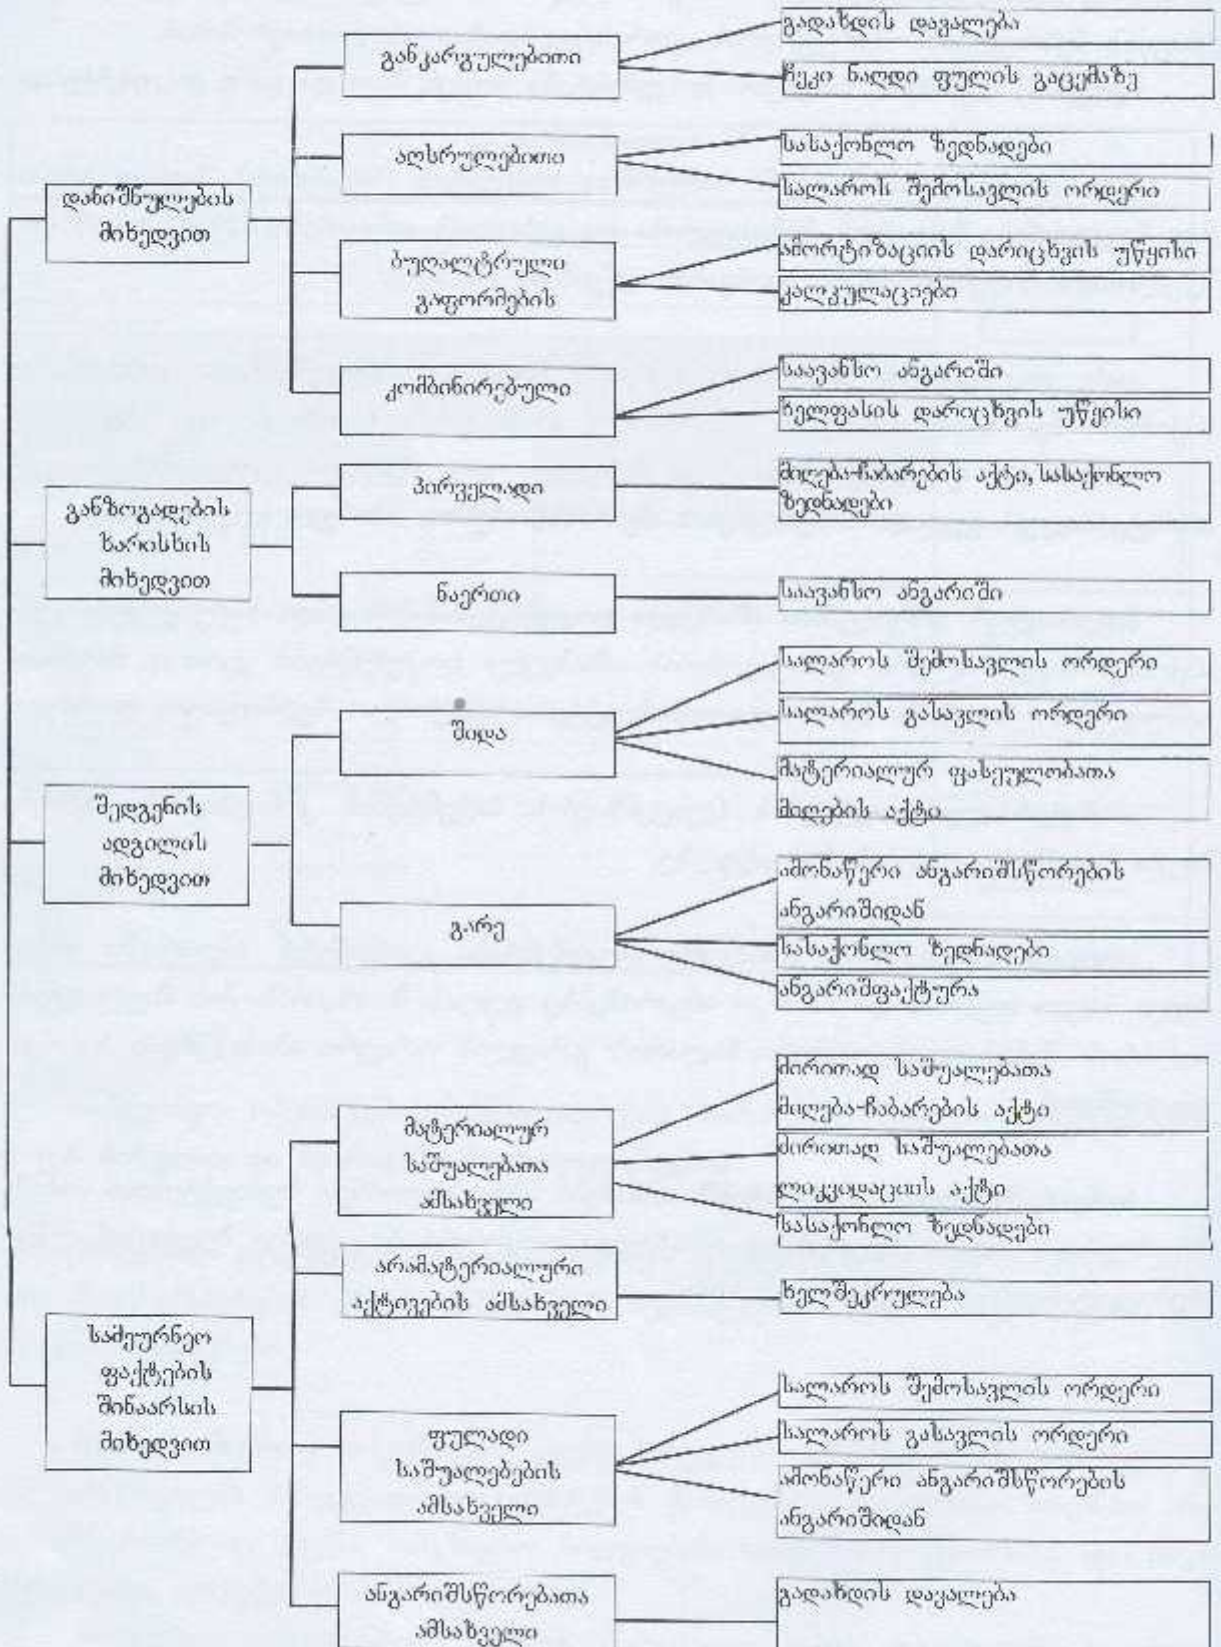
დანიშნულების მიხედვით

განკარგულებითი

გადახდის დავალება

ჩეკი ნაღდი ფულის გაცემაზე

აღსრულებითი

სასაქონლო ზედნადები

სალაროს შემოსავლის ორდერი

ბუღალტრული გაფორმების

ამორტიზაციის დარიცხვის უწყისი

კალკულაციები

კომბინირებული

საავანსო ანგარიში

ხელფასის დარიცხვის უწყისი

განზოგადების ხარისხის მიხედვით

პირველადი

მიღება-ჩაბარების აქტი, სასაქონლო ზედნადები

ნაერთი

საავანსო ანგარიში

შედგენის ადგილის მიხედვით

შიდა

სალაროს შემოსავლის ორდერი

სალაროს გასავლის ორდერი

მატერიალურ ფასეულობათა მიღების აქტი

გარე

ამონაწერი ანგარიშსწორების ანგარიშიდან

სასაქონლო ზედნადები

ანგარიშფაქტურა

სამეურნეო ფაქტების შინაარსის მიხედვით

მატერიალურ საშუალებათა ამსახველი

ძირითად საშუალებათა მიღება-ჩაბარების აქტი

ძირითად საშუალებათა ლიკვიდაციის აქტი

სასაქონლო ზედნადები

არამატერიალური აქტივების ამსახველი

ხელშეკრულება

ფულადი საშუალებების ამსახველი

სალაროს შემოსავლის ორდერი

სალაროს გასავლის ორდერი

ამონაწერი ანგარიშსწორების ანგარიშიდან

ანგარიშსწორებათა ამსახველი

გადახდის დავალება